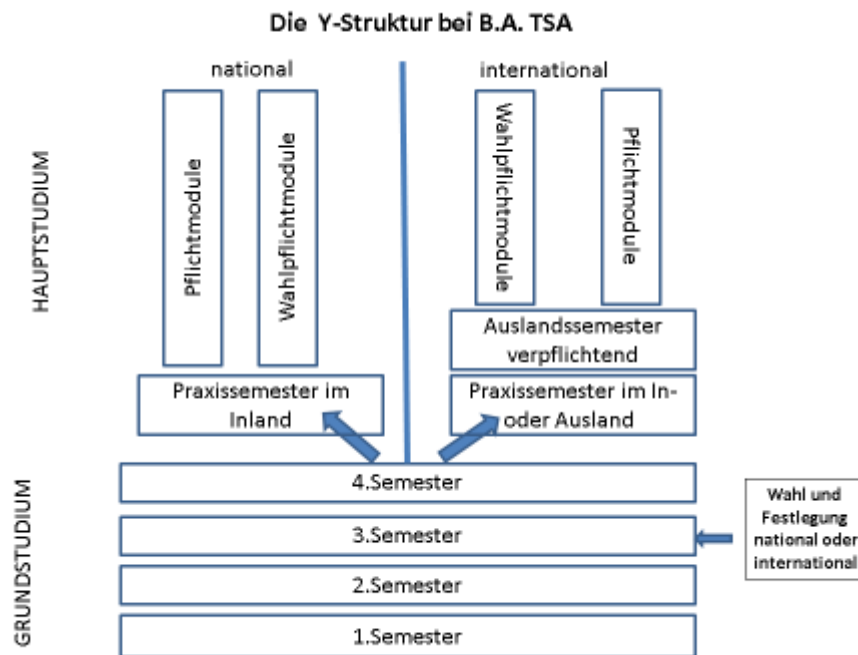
Die Y-Struktur bei B.A. TSA

HAUPTSTUDIUM

national

Pflichtmodule

Wahlpflichtmodule

international

Wahlpflichtmodule

Pflichtmodule

Auslandssemester verpflichtend

Praxissemester im Inland

Praxissemester im In- oder Ausland

GRUNDSTUDIUM

4.Semester

3.Semester

2.Semester

1.Semester

Wahl und Festlegung national oder international